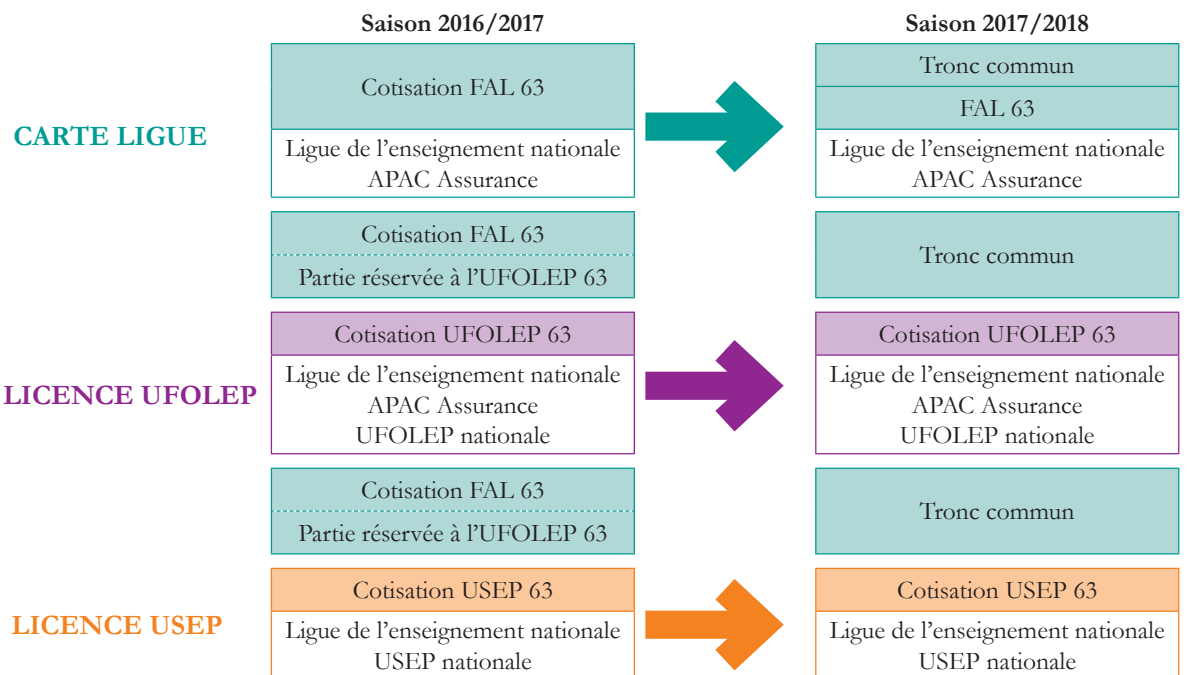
Saison 2016/2017

Saison 2017/2018

CARTE LIGUE

Cotisation FAL 63

Ligue de l'enseignement nationale
APAC Assurance

Tronc commun

FAL 63

Ligue de l'enseignement nationale
APAC Assurance

Cotisation FAL 63

Partie réservée à l'UFOLEP 63

Tronc commun

LICENCE UFOLEP

Cotisation UFOLEP 63

Ligue de l'enseignement nationale
APAC Assurance
UFOLEP nationale

Cotisation UFOLEP 63

Ligue de l'enseignement nationale
APAC Assurance
UFOLEP nationale

Cotisation FAL 63

Partie réservée à l'UFOLEP 63

Tronc commun

LICENCE USEP

Cotisation USEP 63

Ligue de l'enseignement nationale
USEP nationale

Cotisation USEP 63

Ligue de l'enseignement nationale
USEP nationale